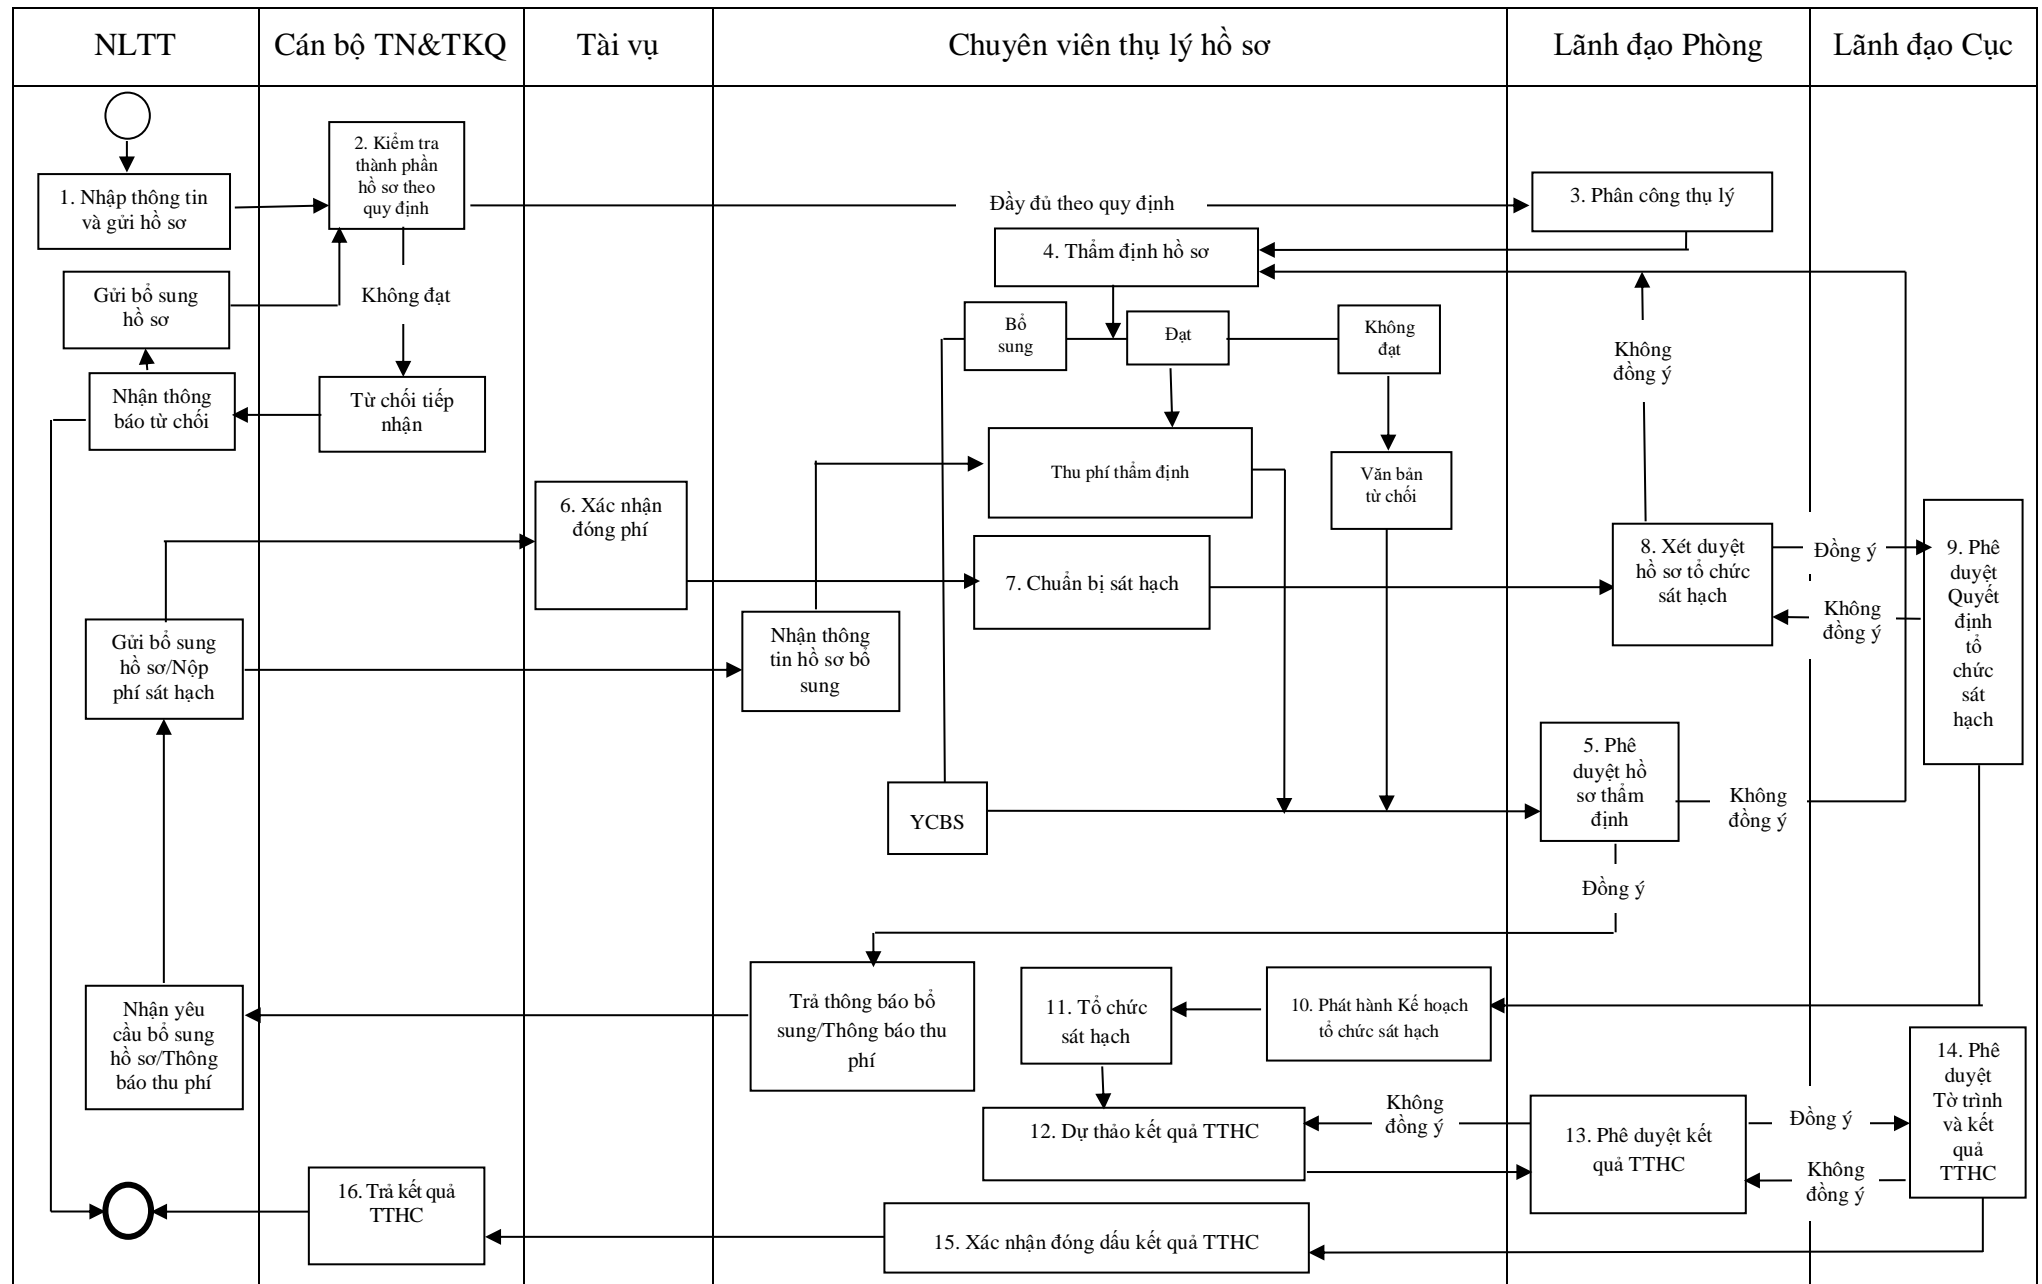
| NLTT | Cán bộ TN&TKQ | Tài vụ | Chuyên viên thụ lý hồ sơ | Lãnh đạo Phòng | Lãnh đạo Cục |
|---|---|---|---|---|---|

1. Nhập thông tin và gửi hồ sơ

2. Kiểm tra thành phần hồ sơ theo quy định

Đầy đủ theo quy định

3. Phân công thụ lý

4. Thẩm định hồ sơ

Gửi bổ sung hồ sơ

Không đạt

Bổ sung

Đạt

Không đạt

Không đồng ý

Nhận thông báo từ chối

Từ chối tiếp nhận

Thu phí thẩm định

Văn bản từ chối

6. Xác nhận đóng phí

8. Xét duyệt hồ sơ tổ chức sát hạch

Đồng ý

9. Phê duyệt Quyết định tổ chức sát hạch

7. Chuẩn bị sát hạch

Không đồng ý

Gửi bổ sung hồ sơ/Nộp phí sát hạch

Nhận thông tin hồ sơ bổ sung

5. Phê duyệt hồ sơ thẩm định

Không đồng ý

YCBS

Đồng ý

Nhận yêu cầu bổ sung hồ sơ/Thông báo thu phí

Trả thông báo bổ sung/Thông báo thu phí

11. Tổ chức sát hạch

10. Phát hành Kế hoạch tổ chức sát hạch

14. Phê duyệt Tờ trình và kết quả TTHC

12. Dự thảo kết quả TTHC

Không đồng ý

13. Phê duyệt kết quả TTHC

Đồng ý

Không đồng ý

16. Trả kết quả TTHC

15. Xác nhận đóng dấu kết quả TTHC